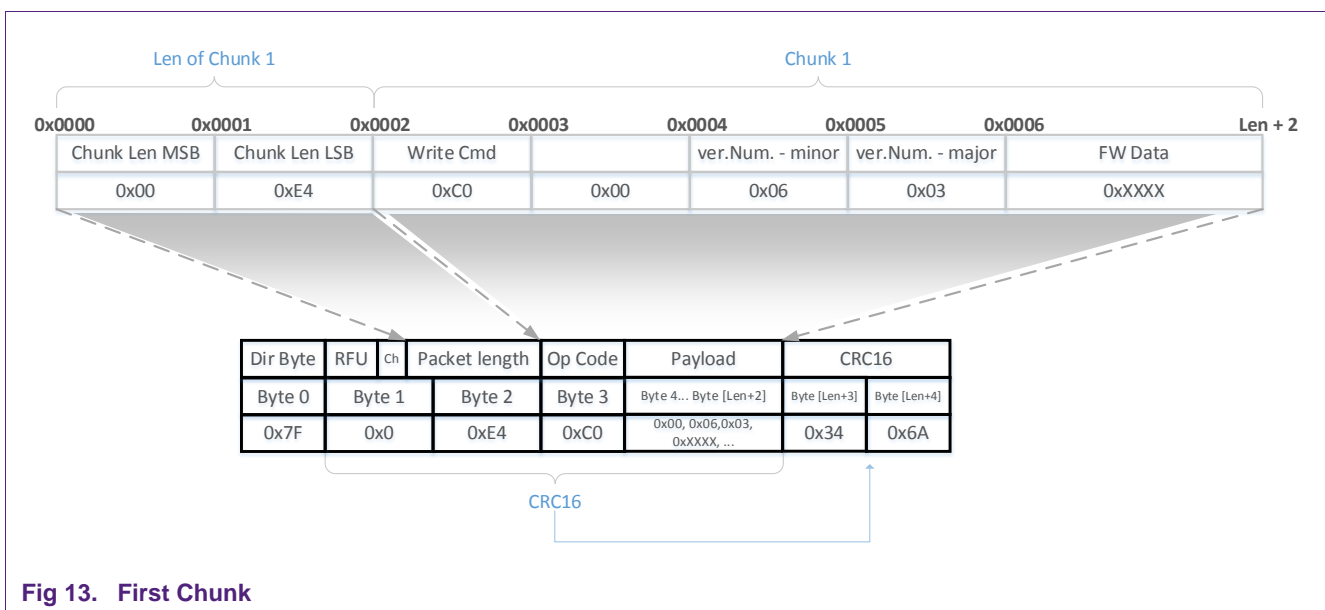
Len of Chunk 1

Chunk 1

0x0000 0x0001 0x0002 0x0003 0x0004 0x0005 0x0006 Len + 2

| Chunk Len MSB | Chunk Len LSB | Write Cmd | | ver.Num. - minor | ver.Num. - major | FW Data |
|---|---|---|---|---|---|---|
| 0x00 | 0xE4 | 0xC0 | 0x00 | 0x06 | 0x03 | 0xXXXX |

| Dir Byte | RFU | Ch | Packet length | Op Code | Payload | CRC16 | |
|---|---|---|---|---|---|---|---|
| Byte 0 | Byte 1 | | Byte 2 | Byte 3 | Byte 4... Byte [Len+2] | Byte [Len+3] | Byte [Len+4] |
| 0x7F | 0x0 | | 0xE4 | 0xC0 | 0x00, 0x06,0x03, 0xXXXX, ... | 0x34 | 0x6A |

CRC16

Fig 13. First Chunk